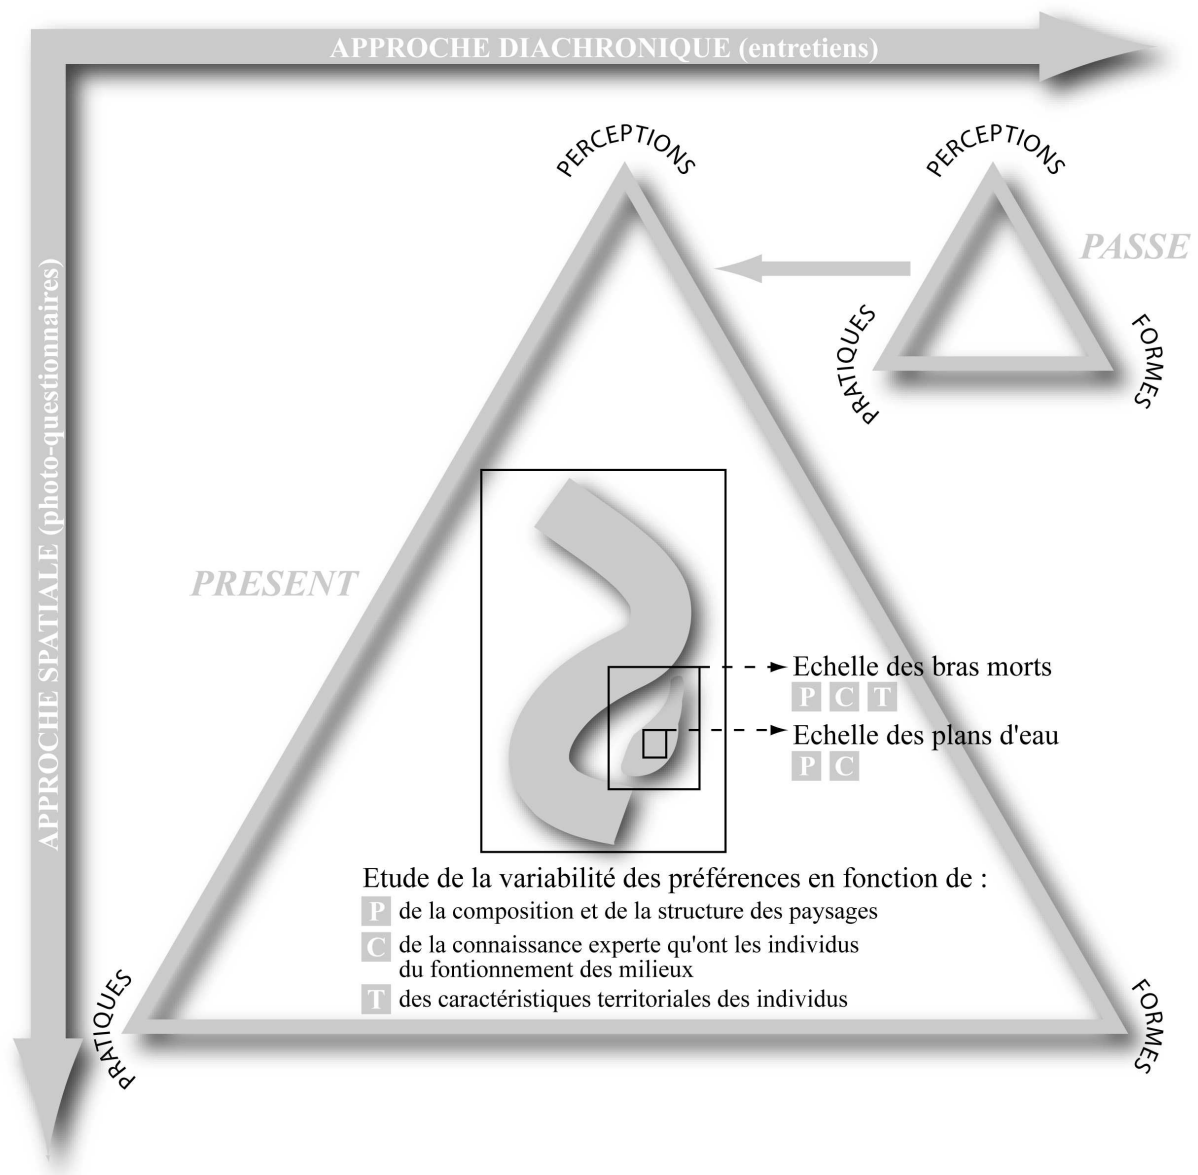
APPROCHE DIACHRONIQUE (entretiens)

APPROCHE SPATIALE (photo-questionnaires)

PERCEPTIONS

PERCEPTIONS

PASSE

PRATIQUES

FORMES

PRESENT

Echelle des bras morts
P C T

Echelle des plans d'eau
P C

Etude de la variabilité des préférences en fonction de :
P de la composition et de la structure des paysages
C de la connaissance experte qu'ont les individus du fontionnement des milieux
T des caractéristiques territoriales des individus

PRATIQUES

FORMES